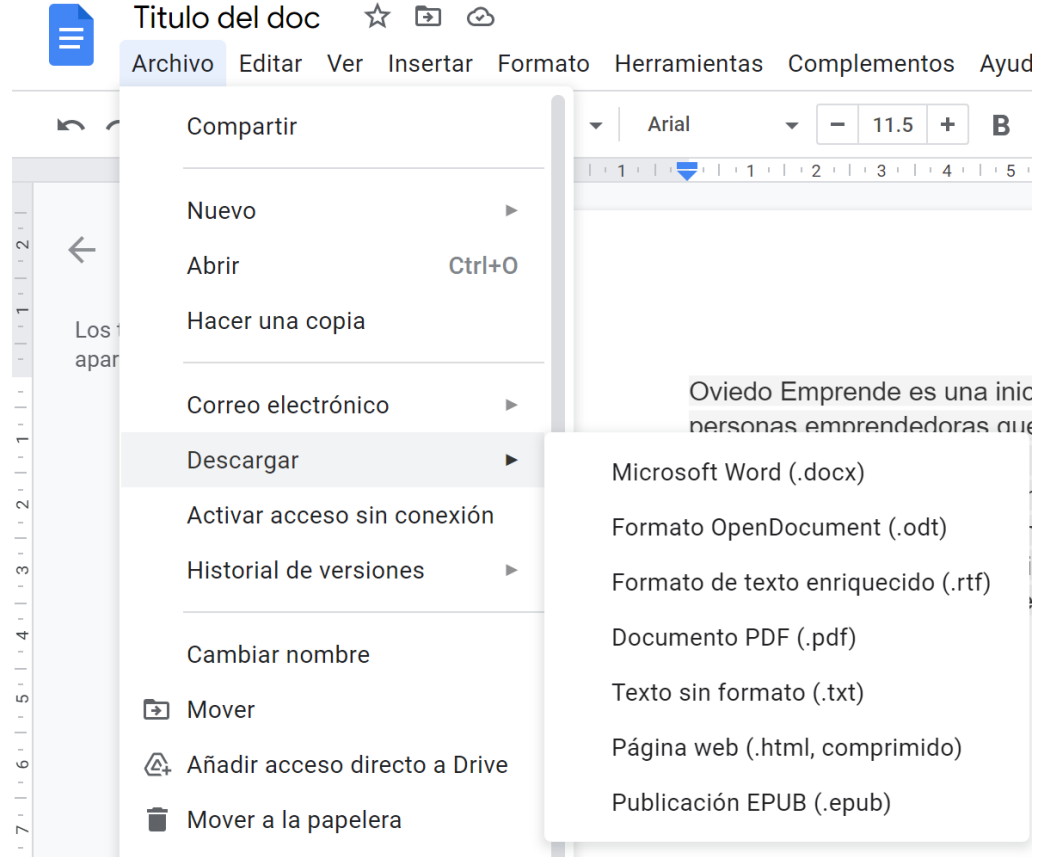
Titulo del doc

Archivo Editar Ver Insertar Formato Herramientas Complementos Ayud

Arial 11.5 B

Los t apar

Oviedo Emprende es una inic personas emprendedoras que

Compartir

Nuevo

Abrir Ctrl+O

Hacer una copia

Correo electrónico

Descargar

Activar acceso sin conexión

Historial de versiones

Cambiar nombre

Mover

Añadir acceso directo a Drive

Mover a la papelera

Microsoft Word (.docx)

Formato OpenDocument (.odt)

Formato de texto enriquecido (.rtf)

Documento PDF (.pdf)

Texto sin formato (.txt)

Página web (.html, comprimido)

Publicación EPUB (.epub)